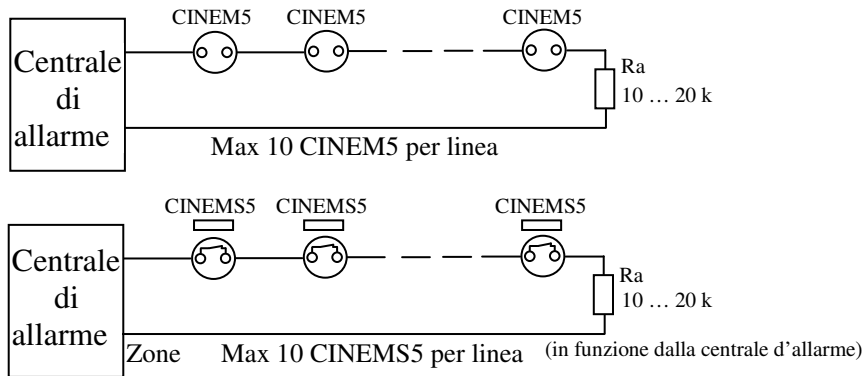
Centrale di allarme

CINEM5 CINEM5 CINEM5

Ra
10 … 20 k

Max 10 CINEM5 per linea

Centrale di allarme

CINEMS5 CINEMS5 CINEMS5

Ra
10 … 20 k

Zone Max 10 CINEMS5 per linea (in funzione dalla centrale d'allarme)